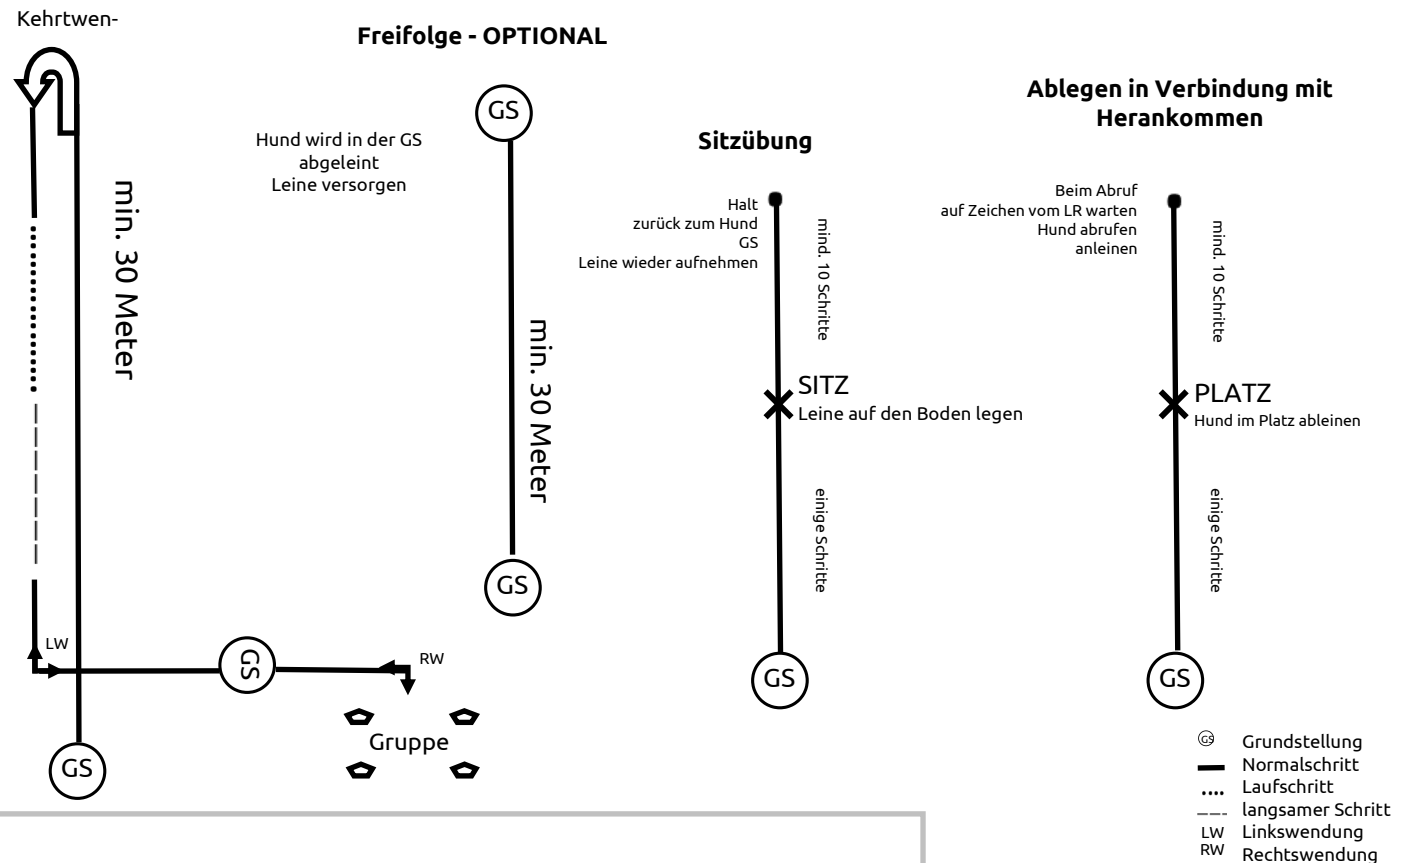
Kehrtwen-

min. 30 Meter

LW

GS

GS

RW

Gruppe

Freifolge - OPTIONAL

Hund wird in der GS abgeleint
Leine versorgen

GS

min. 30 Meter

GS

Sitzübung

Halt
zurück zum Hund
GS
Leine wieder aufnehmen

mind. 10 Schritte

SITZ
Leine auf den Boden legen

einige Schritte

GS

Ablegen in Verbindung mit Herankommen

Beim Abruf
auf Zeichen vom LR warten
Hund abrufen
anleinen

mind. 10 Schritte

PLATZ
Hund im Platz ableinen

einige Schritte

GS

GS Grundstellung
Normalschritt
Laufschritt
langsamer Schritt
LW Linkswendung
RW Rechtswendung